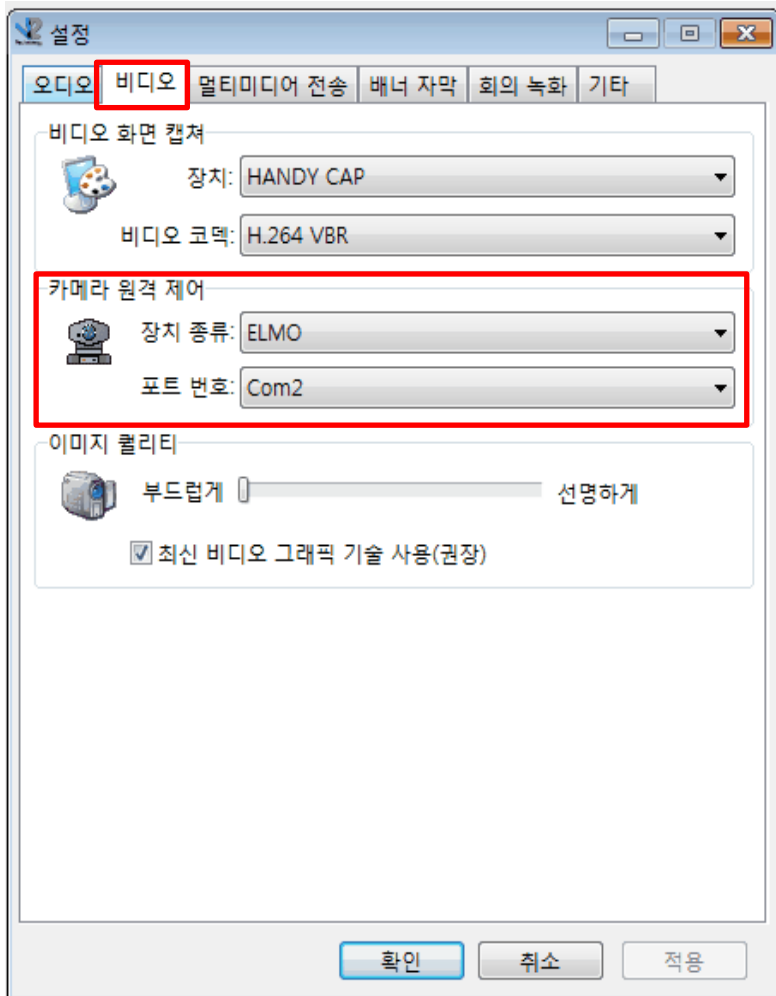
설정

오디오 비디오 멀티미디어 전송 배너 자막 회의 녹화 기타

비디오 화면 캡쳐

장치: HANDY CAP

비디오 코덱: H.264 VBR

카메라 원격 제어

장치 종류: ELMO

포트 번호: Com2

이미지 퀄리티

부드럽게 선명하게

최신 비디오 그래픽 기술 사용(권장)

확인 취소 적용